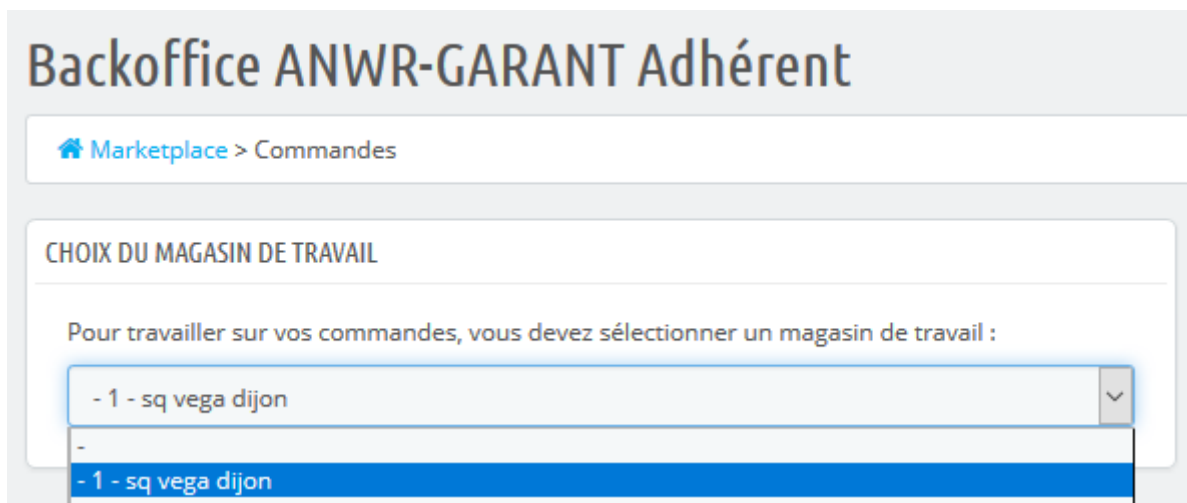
Backoffice ANWR-GARANT Adhérent

Marketplace > Commandes

CHOIX DU MAGASIN DE TRAVAIL

Pour travailler sur vos commandes, vous devez sélectionner un magasin de travail :

- 1 - sq vega dijon

-

- 1 - sq vega dijon